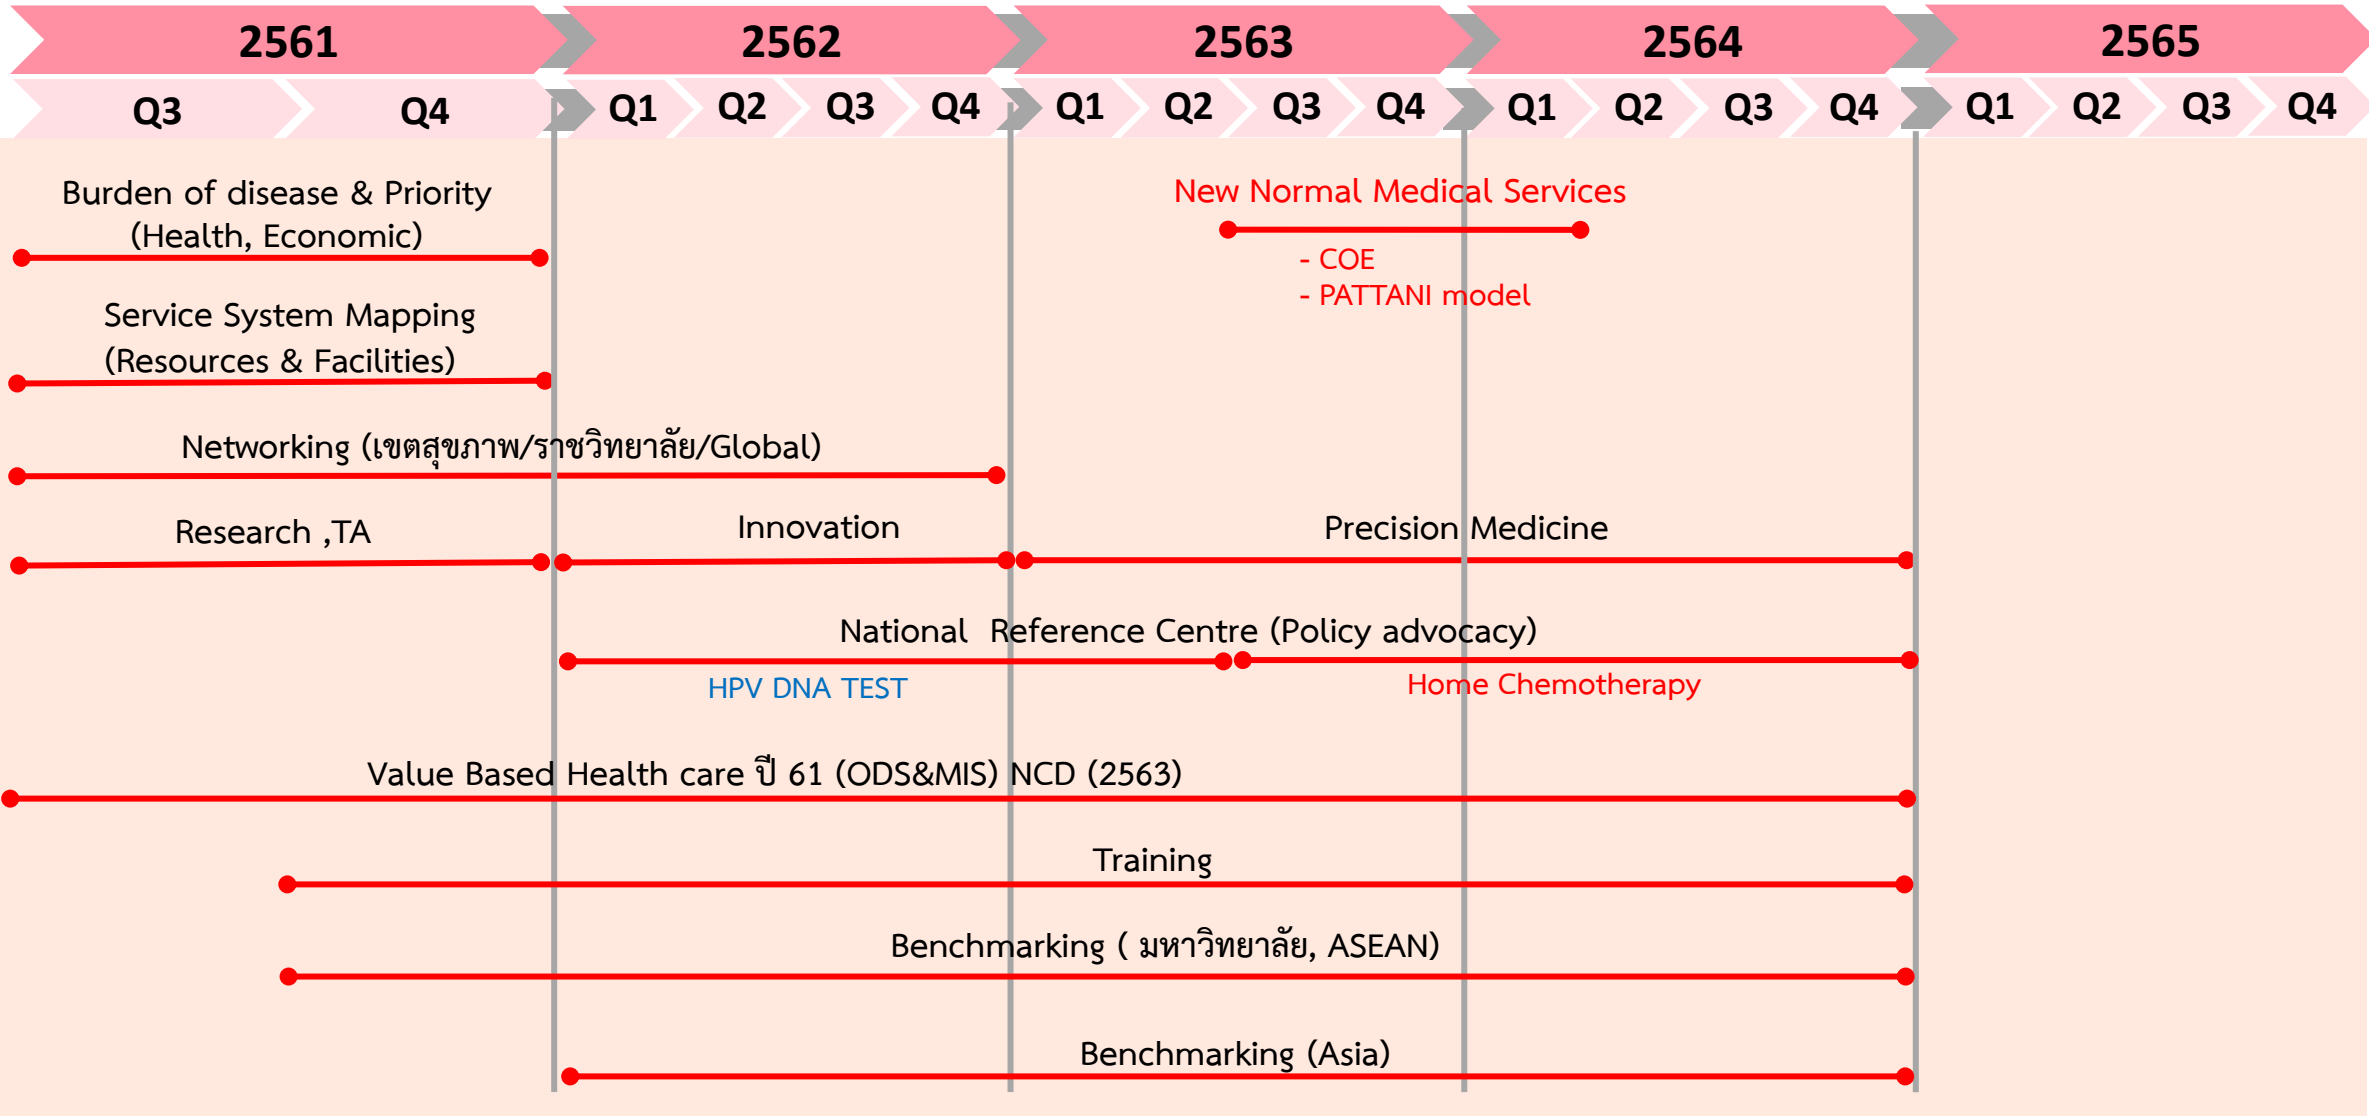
2561 2562 2563 2564 2565

Q3 Q4 Q1 Q2 Q3 Q4 Q1 Q2 Q3 Q4 Q1 Q2 Q3 Q4 Q1 Q2 Q3 Q4

Burden of disease & Priority (Health, Economic)

New Normal Medical Services

- COE
- PATTANI model

Service System Mapping (Resources & Facilities)

Networking (เขตสุขภาพ/ราชวิทยาลัย/Global)

Research ,TA

Innovation

Precision Medicine

National Reference Centre (Policy advocacy)

HPV DNA TEST

Home Chemotherapy

Value Based Health care ปี 61 (ODS&MIS) NCD (2563)

Training

Benchmarking ( มหาวิทยาลัย, ASEAN)

Benchmarking (Asia)